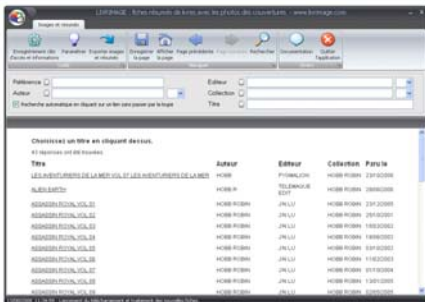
LIVIMAGE : fiches résumés de livres avec les photos des couvertures - www.livimage.com

Images et résumés

Enregistrement des fiches et informations | Paramétrer | Exporter images et résumés | Enregistrer la page | Afficher la page | Page précédente | Page suivante | Rechercher | Documentation | Quitter l'application

Référence
Auteur
Recherche automatique en cliquant sur un titre sans passer par la loupe
Editeur
Collection
Titre

Choisissez un titre en cliquant dessus.
43 réponses (et 88 trouvées)

| Titre | Auteur | Editeur | Collection | Paru le |
|---|---|---|---|---|
| LES AVENTURIERS DE LA MER VOL 07 LES AVENTURIERS DE LA MER | HOBB | PYGMALION | HOBB ROBIN | 23/10/2006 |
| ALIEN EARTH | HOBB P. | TELEMAQUE EDIT | HOBB ROBIN | 28/09/2006 |
| ASSASSIN ROYAL VOL 01 | HOBB ROBIN | J'AI LU | HOBB ROBIN | 23/12/2005 |
| ASSASSIN ROYAL VOL 02 | HOBB ROBIN | J'AI LU | HOBB ROBIN | 25/10/2001 |
| ASSASSIN ROYAL VOL 03 | HOBB ROBIN | J'AI LU | HOBB ROBIN | 15/02/2002 |
| ASSASSIN ROYAL VOL 04 | HOBB ROBIN | J'AI LU | HOBB ROBIN | 18/09/2003 |
| ASSASSIN ROYAL VOL 05 | HOBB ROBIN | J'AI LU | HOBB ROBIN | 03/10/2002 |
| ASSASSIN ROYAL VOL 06 | HOBB ROBIN | J'AI LU | HOBB ROBIN | 11/02/2003 |
| ASSASSIN ROYAL VOL 07 | HOBB ROBIN | J'AI LU | HOBB ROBIN | 01/10/2004 |
| ASSASSIN ROYAL VOL 08 | HOBB ROBIN | J'AI LU | HOBB ROBIN | 13/01/2005 |
| ASSASSIN ROYAL VOL 09 | HOBB ROBIN | J'AI LU | HOBB ROBIN | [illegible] |

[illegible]